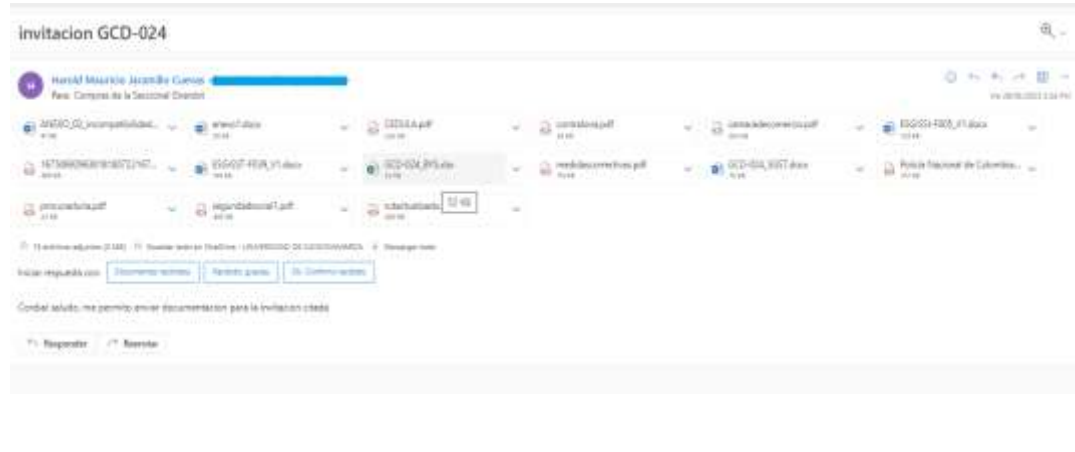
invitacion GCD-024

Harold Mauricio Jaramillo Cuevas
Para: Compras de la Seccional Girardot

ANEXO_02_incompatibilidad...
anexo1.docx
CEDULA.pdf
contraloria.pdf
camaradecomercio.pdf
ESG-SSI-F005_V1.docx
1673...
ESG-SST-F028_V1.docx
GCD-024_RYS.xlsx
medidascorrectivas.pdf
GCD-024_SSST.docx
Policia Nacional de Colombia...
procuraduria.pdf
seguridadsocial1.pdf
rutactualizado

Iniciar respuesta con: Documentos recibidos | Recibido, gracias | Sí, Confirmo recibido

Cordial saludo, me permito enviar documentacion para la invitacion citada

Responder | Reenviar